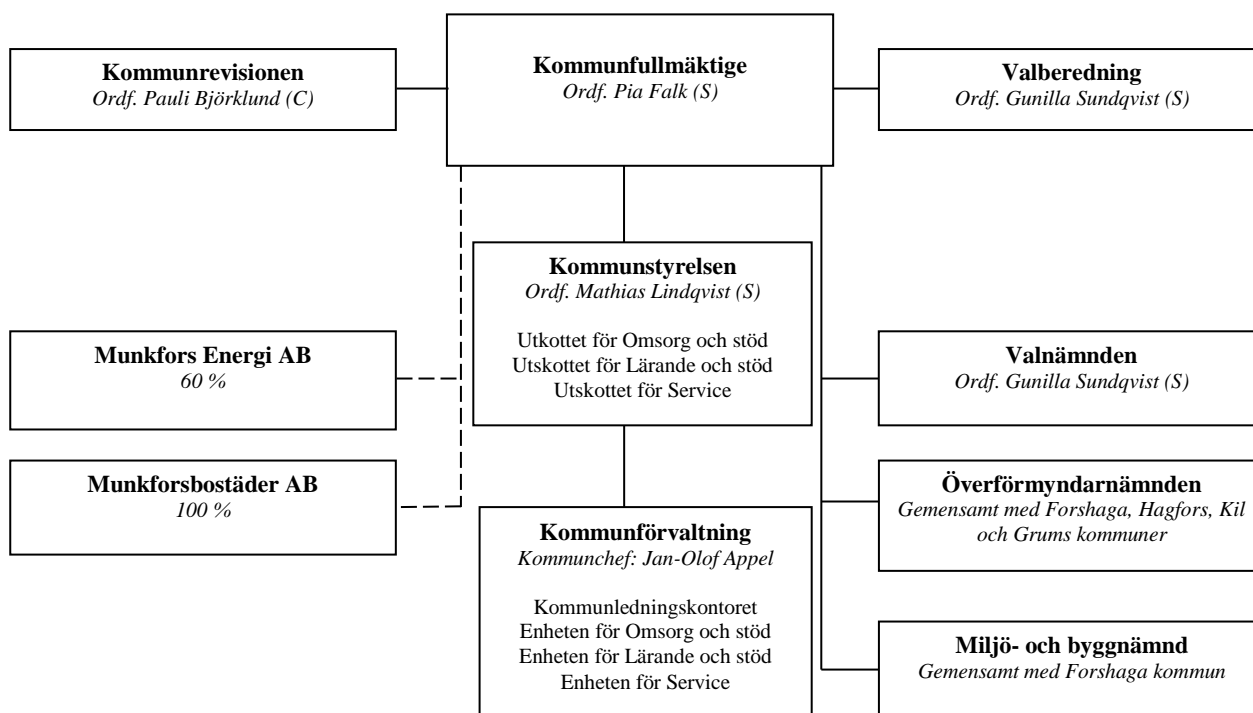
Kommunrevisionen
Ordf. Pauli Björklund (C)

Kommunfullmäktige
Ordf. Pia Falk (S)

Valberedning
Ordf. Gunilla Sundqvist (S)

Kommunstyrelsen
Ordf. Mathias Lindqvist (S)

Utkottet för Omsorg och stöd
Utskottet för Lärande och stöd
Utskottet för Service

Munkfors Energi AB
60 %

Valnämnden
Ordf. Gunilla Sundqvist (S)

Munkforsbostäder AB
100 %

Överförmyndarnämnden
Gemensamt med Forshaga, Hagfors, Kil och Grums kommuner

Kommunförvaltning
Kommunchef: Jan-Olof Appel

Kommunledningskontoret
Enheten för Omsorg och stöd
Enheten för Lärande och stöd
Enheten för Service

Miljö- och byggnämnd
Gemensamt med Forshaga kommun